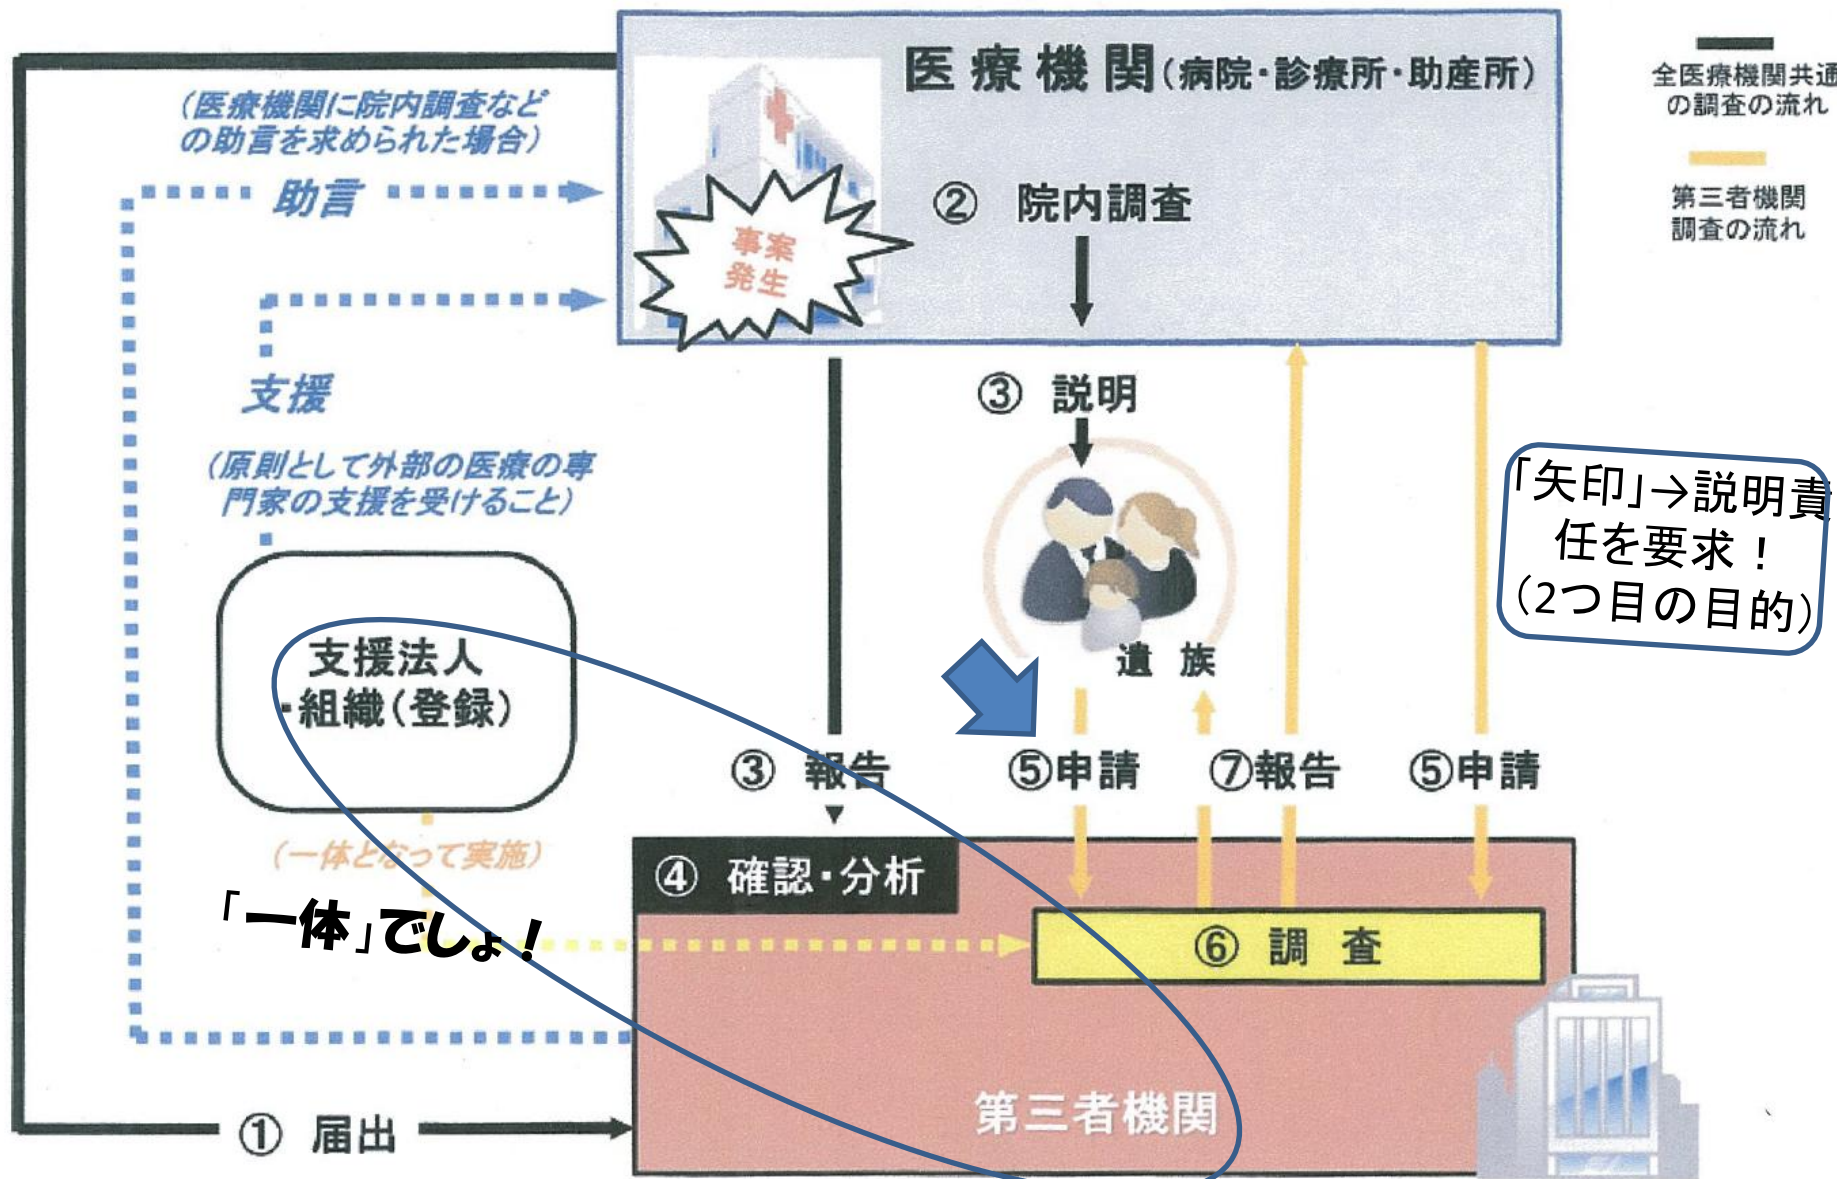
医療機関(病院・診療所・助産所)

全医療機関共通の調査の流れ

第三者機関調査の流れ

(医療機関に院内調査などの助言を求められた場合)

助言

事案発生

② 院内調査

支援

(原則として外部の医療の専門家の支援を受けること)

③ 説明

「矢印」→説明責任を要求!(2つ目の目的)

遺族

支援法人・組織(登録)

③ 報告

⑤申請

⑦報告

⑤申請

(一体となって実施)

④ 確認・分析

「一体」でしょ!

⑥ 調査

第三者機関

① 届出